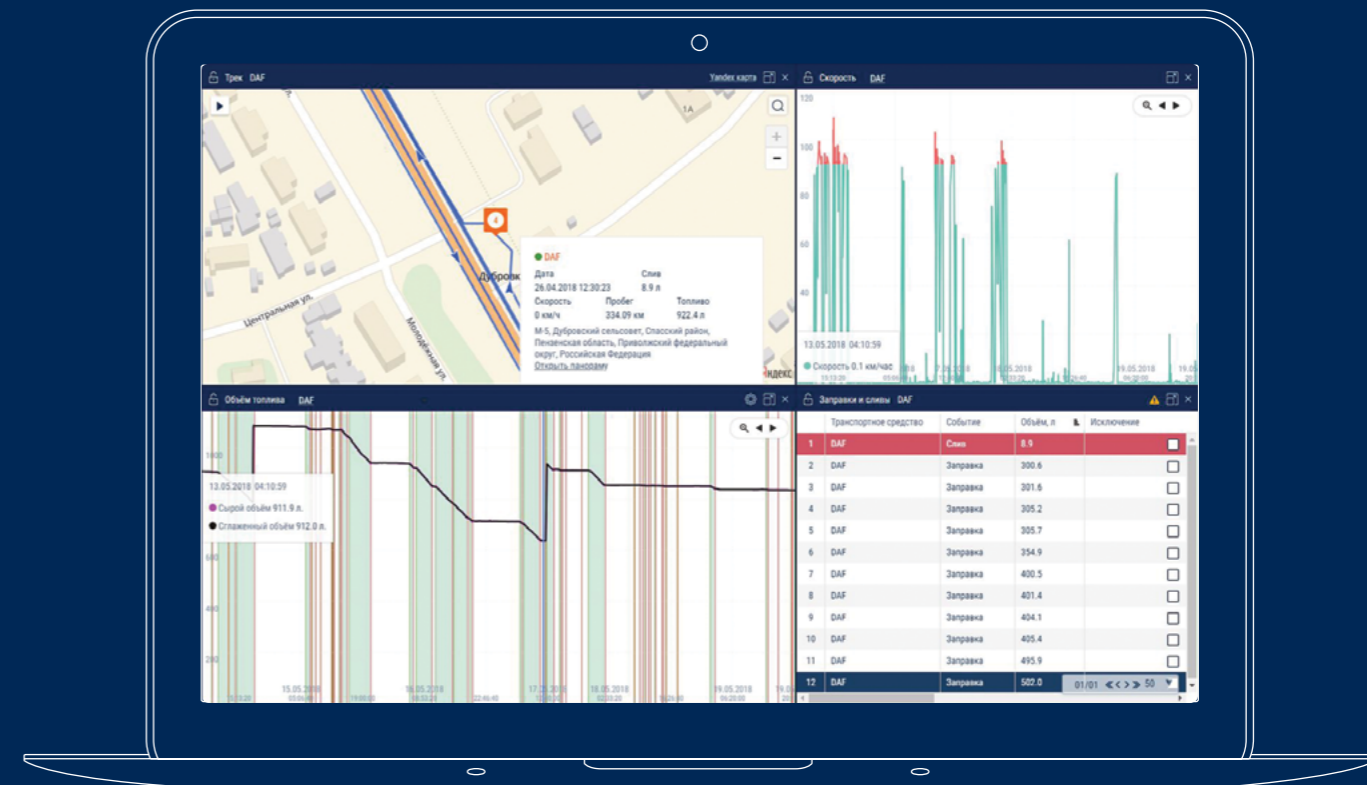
Трек DAF
Yandex карта

1А
Центральная ул.
Молодёжная ул.
Дубровк

DAF
Дата
26.04.2018 12:30:23
Слив
8.9 л
Скорость
0 км/ч
Пробег
334.09 км
Топливо
922.4 л
М-5, Дубровский сельсовет, Спасский район, Пензенская область, Приволжский федеральный округ, Российская Федерация
Открыть панораму
ндекс

Скорость DAF
120
100
80
60
40
13.05.2018 04:10:59
Скорость 0.1 км/час
15.05.2018
19.05.2018

Объём топлива DAF
1000
13.05.2018 04:10:59
Сырой объём 911.9 л.
Сглаженный объём 912.0 л.
600
400
200
15.05.2018
16.05.2018
17.05.2018
18.05.2018
19.05.2018

Заправки и сливы DAF

| | Транспортное средство | Событие | Объём, л | Исключение |
|---|---|---|---|---|
| 1 | DAF | Слив | 8.9 | ☐ |
| 2 | DAF | Заправка | 300.6 | ☐ |
| 3 | DAF | Заправка | 301.6 | ☐ |
| 4 | DAF | Заправка | 305.2 | ☐ |
| 5 | DAF | Заправка | 305.7 | ☐ |
| 6 | DAF | Заправка | 354.9 | ☐ |
| 7 | DAF | Заправка | 400.5 | ☐ |
| 8 | DAF | Заправка | 401.4 | ☐ |
| 9 | DAF | Заправка | 404.1 | ☐ |
| 10 | DAF | Заправка | 405.4 | ☐ |
| 11 | DAF | Заправка | 495.9 | ☐ |
| 12 | DAF | Заправка | 502.0 | |

01/01 50